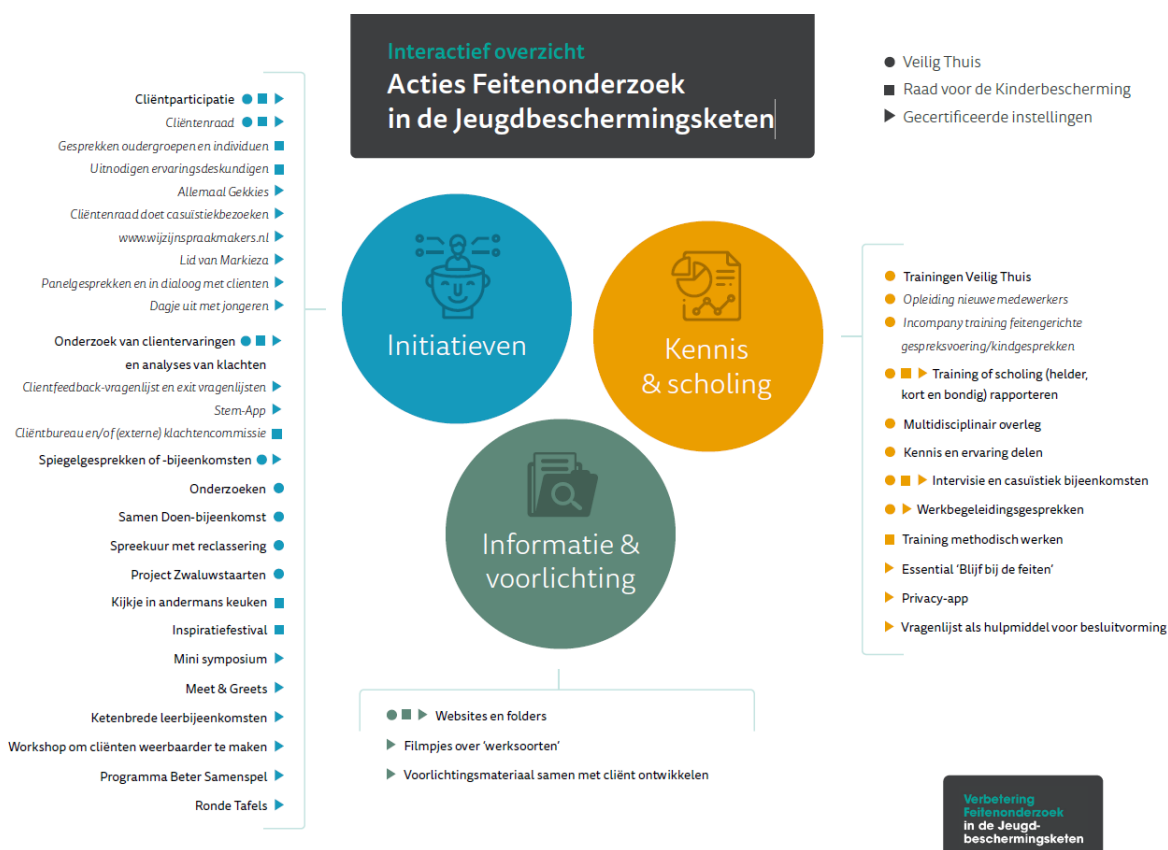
Interactief overzicht
Acties Feitenonderzoek in de Jeugdbeschermingsketen

● Veilig Thuis
■ Raad voor de Kinderbescherming
▶ Gecertificeerde instellingen

Cliëntparticipatie ● ■ ▶
Cliëntenraad ● ■ ▶
Gesprekken oudergroepen en individuen ■
Uitnodigen ervaringsdeskundigen ■
Allemaal Gekkies ▶
Cliëntenraad doet casuïstiekbezoeken ▶
www.wijzijnspraakmakers.nl ▶
Lid van Markieza ▶
Panelgesprekken en in dialoog met clienten ▶
Dagje uit met jongeren ▶

Onderzoek van clientervaringen en analyses van klachten ● ■ ▶
Clientfeedback-vragenlijst en exit vragenlijsten ▶
Stem-App ▶
Cliëntbureau en/of (externe) klachtencommissie ■
Spiegelgesprekken of -bijeenkomsten ● ▶
Onderzoeken ●
Samen Doen-bijeenkomst ●
Spreekuur met reclassering ●
Project Zwaluwstaarten ●
Kijkje in andermans keuken ■
Inspiratiefestival ■
Mini symposium ▶
Meet & Greets ▶
Ketenbrede leerbijeenkomsten ▶
Workshop om cliënten weerbaarder te maken ▶
Programma Beter Samenspel ▶
Ronde Tafels ▶

Initiatieven

Kennis & scholing

Informatie & voorlichting

● Trainingen Veilig Thuis
● Opleiding nieuwe medewerkers
● Incompany training feitengerichte gespreksvoering/kindgesprekken
● ■ ▶ Training of scholing (helder, kort en bondig) rapporteren
● Multidisciplinair overleg
● Kennis en ervaring delen
● ■ ▶ Intervisie en casuïstiek bijeenkomsten
● ▶ Werkbegeleidingsgesprekken
■ Training methodisch werken
▶ Essential 'Blijf bij de feiten'
▶ Privacy-app
▶ Vragenlijst als hulpmiddel voor besluitvorming

● ■ ▶ Websites en folders
▶ Filmpjes over 'werksoorten'
▶ Voorlichtingsmateriaal samen met cliënt ontwikkelen

Verbetering Feitenonderzoek in de Jeugdbeschermingsketen